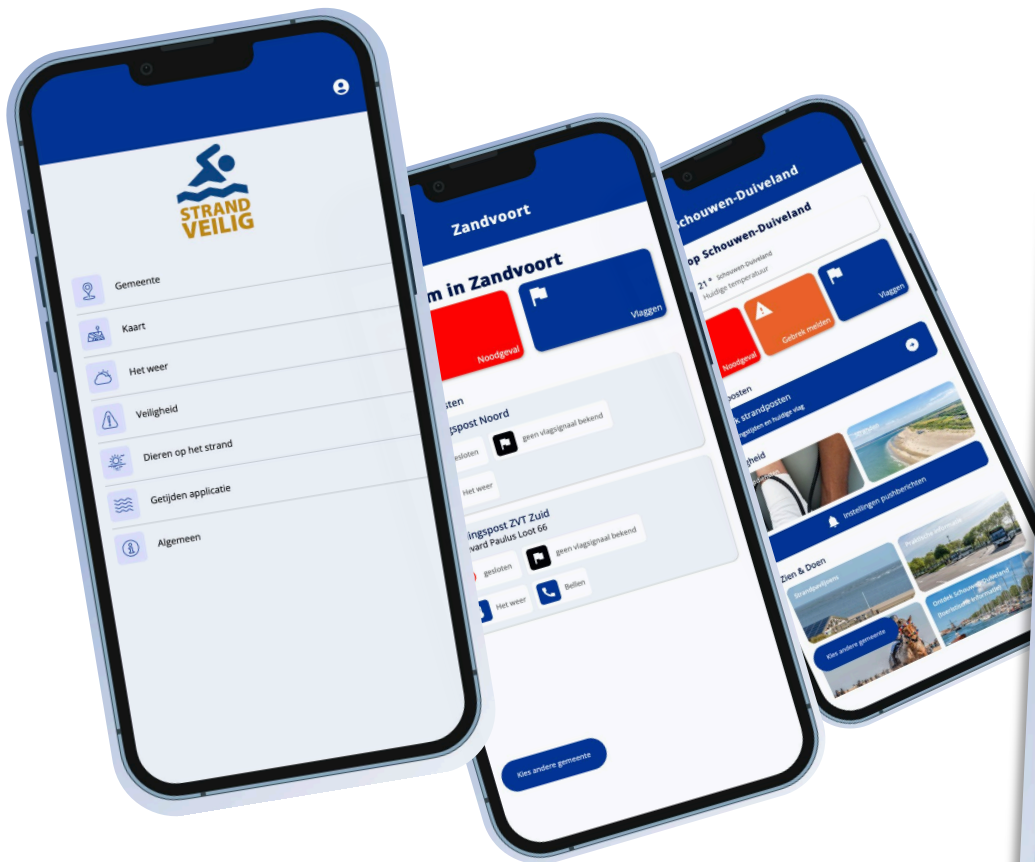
STRAND VEILIG

Gemeente
Kaart
Het weer
Veiligheid
Dieren op het strand
Getijden applicatie
Algemeen

Zandvoort

m in Zandvoort

Noodgeval
Vlaggen

osten
gspost Noord
gesloten
geen vlagsignaal bekend
Het weer

ingspost ZVT Zuid
vard Paulus Loot 66
gesloten
geen vlagsignaal bekend
Het weer
Bellen

Kies andere gemeente

Schouwen-Duiveland

op Schouwen-Duiveland
21 ° Schouwen-Duiveland
Huidige temperatuur

Noodgeval
Gebrek melden
Vlaggen

posten
k strandposten
getijden en huidige vlag

gheid

Instellingen pushberichten

Zien & Doen
Strandpaviljoens
Praktische informatie
Ontdek Schouwen-Duiveland
Kies andere gemeente